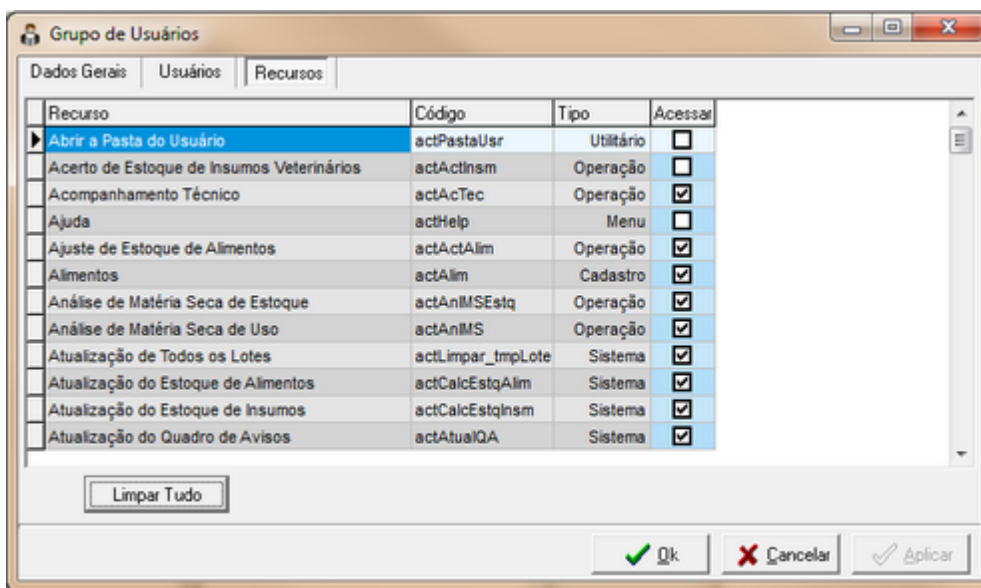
Grupo de Usuários

Dados Gerais | Usuários | Recursos

| Recurso | Código | Tipo | Acessar |
|---|---|---|---|
| Abrir a Pasta do Usuário | actPastaUsr | Utilitário | ☐ |
| Acerto de Estoque de Insumos Veterinários | actActInsm | Operação | ☐ |
| Acompanhamento Técnico | actAcTec | Operação | ☑ |
| Ajuda | actHelp | Menu | ☐ |
| Ajuste de Estoque de Alimentos | actActAlim | Operação | ☑ |
| Alimentos | actAlim | Cadastro | ☑ |
| Análise de Matéria Seca de Estoque | actAnIMSEstq | Operação | ☑ |
| Análise de Matéria Seca de Uso | actAnIMS | Operação | ☑ |
| Atualização de Todos os Lotes | actLimpar_tmpLote | Sistema | ☑ |
| Atualização do Estoque de Alimentos | actCalcEstqAlim | Sistema | ☑ |
| Atualização do Estoque de Insumos | actCalcEstqInsm | Sistema | ☑ |
| Atualização do Quadro de Avisos | actAtualQA | Sistema | ☑ |

Limpar Tudo

Ok   Cancelar   Aplicar